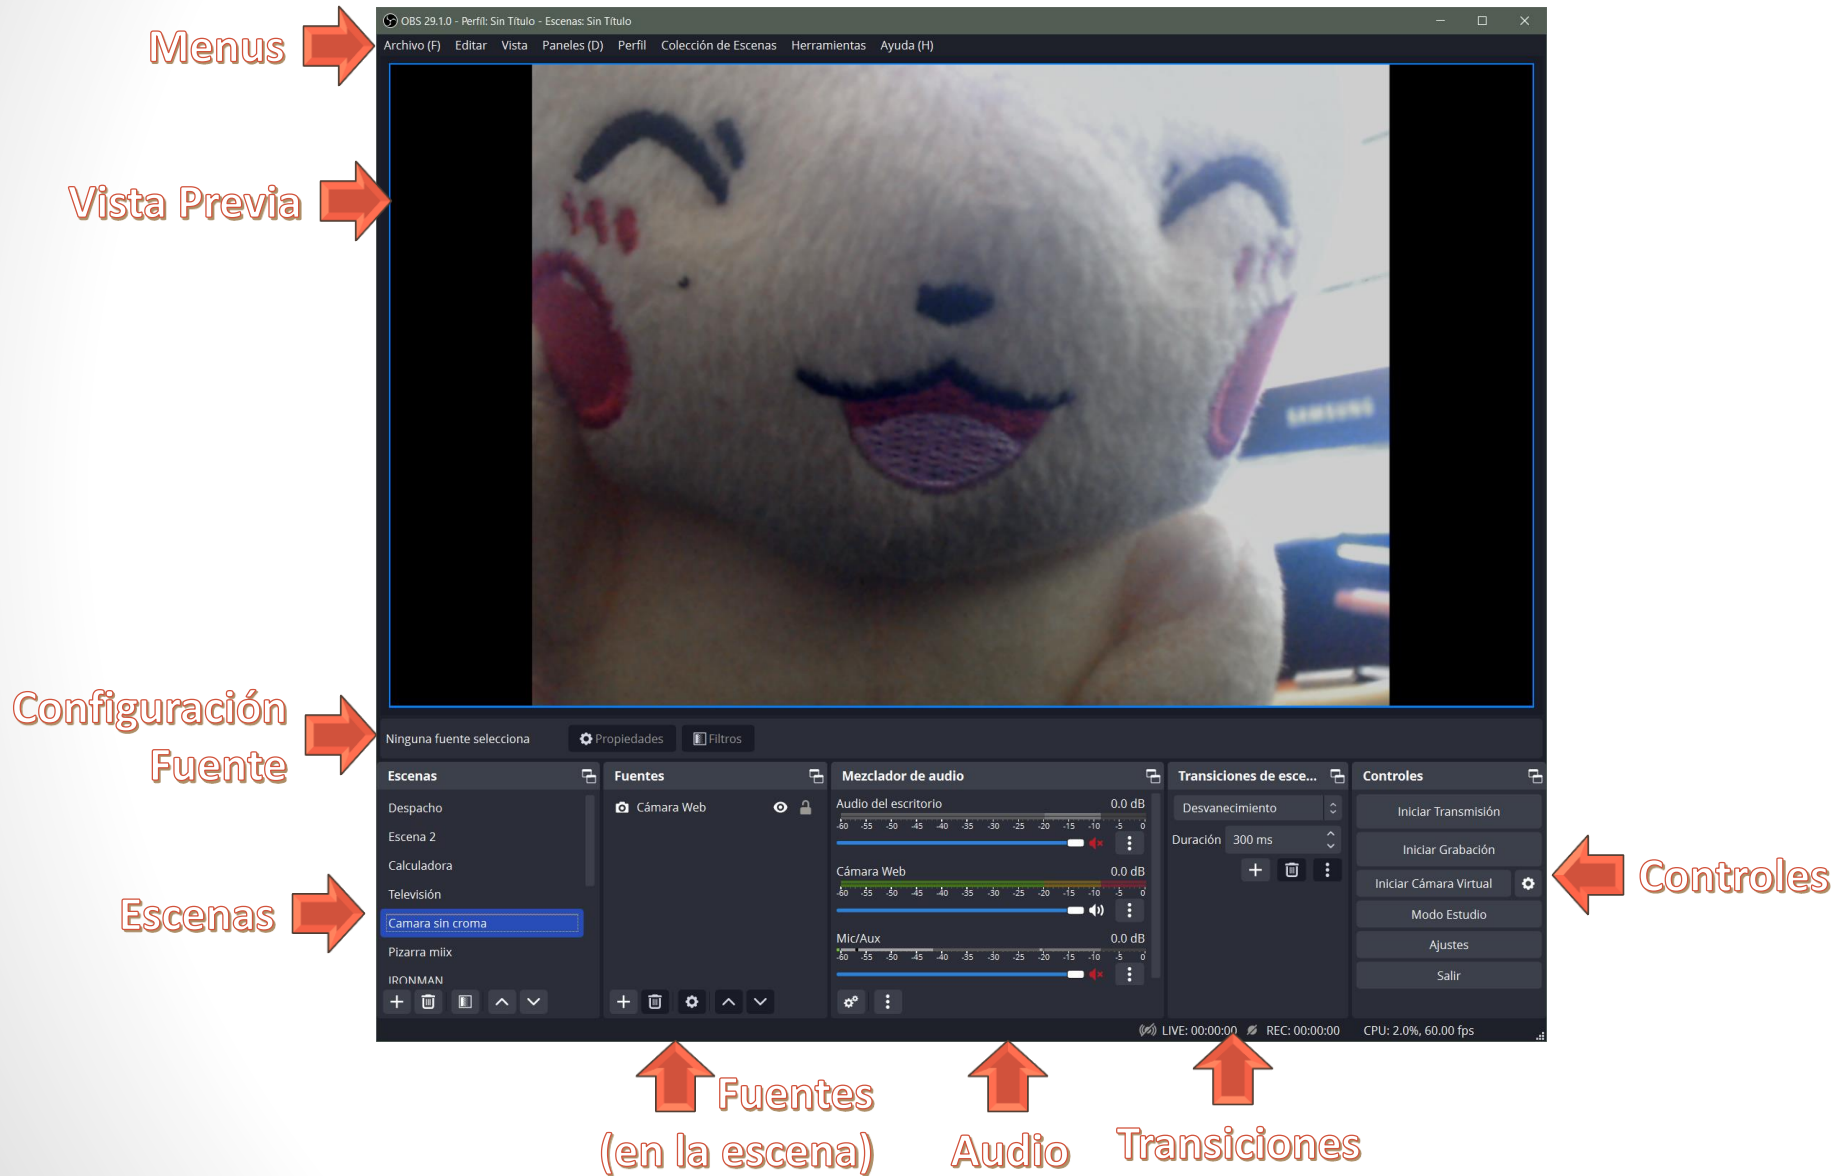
Menus

OBS 29.1.0 - Perfil: Sin Título - Escenas: Sin Título

Archivo (F) Editar Vista Paneles (D) Perfil Colección de Escenas Herramientas Ayuda (H)

Vista Previa

SAMSUNG

Configuración Fuente

Ninguna fuente selecciona Propiedades Filtros

Escenas
Despacho
Escena 2
Calculadora
Televisión
Camara sin croma
Pizarra miix
IRONMAN

Fuentes
Cámara Web

Mezclador de audio
Audio del escritorio 0.0 dB
-60 -55 -50 -45 -40 -35 -30 -25 -20 -15 -10 -5 0
Cámara Web 0.0 dB
-60 -55 -50 -45 -40 -35 -30 -25 -20 -15 -10 -5 0
Mic/Aux 0.0 dB
-60 -55 -50 -45 -40 -35 -30 -25 -20 -15 -10 -5 0

Transiciones de esce...
Desvanecimiento
Duración 300 ms

Controles
Iniciar Transmisión
Iniciar Grabación
Iniciar Cámara Virtual
Modo Estudio
Ajustes
Salir

Controles

Escenas

LIVE: 00:00:00 REC: 00:00:00 CPU: 2.0%, 60.00 fps

Fuentes (en la escena)

Audio

Transiciones